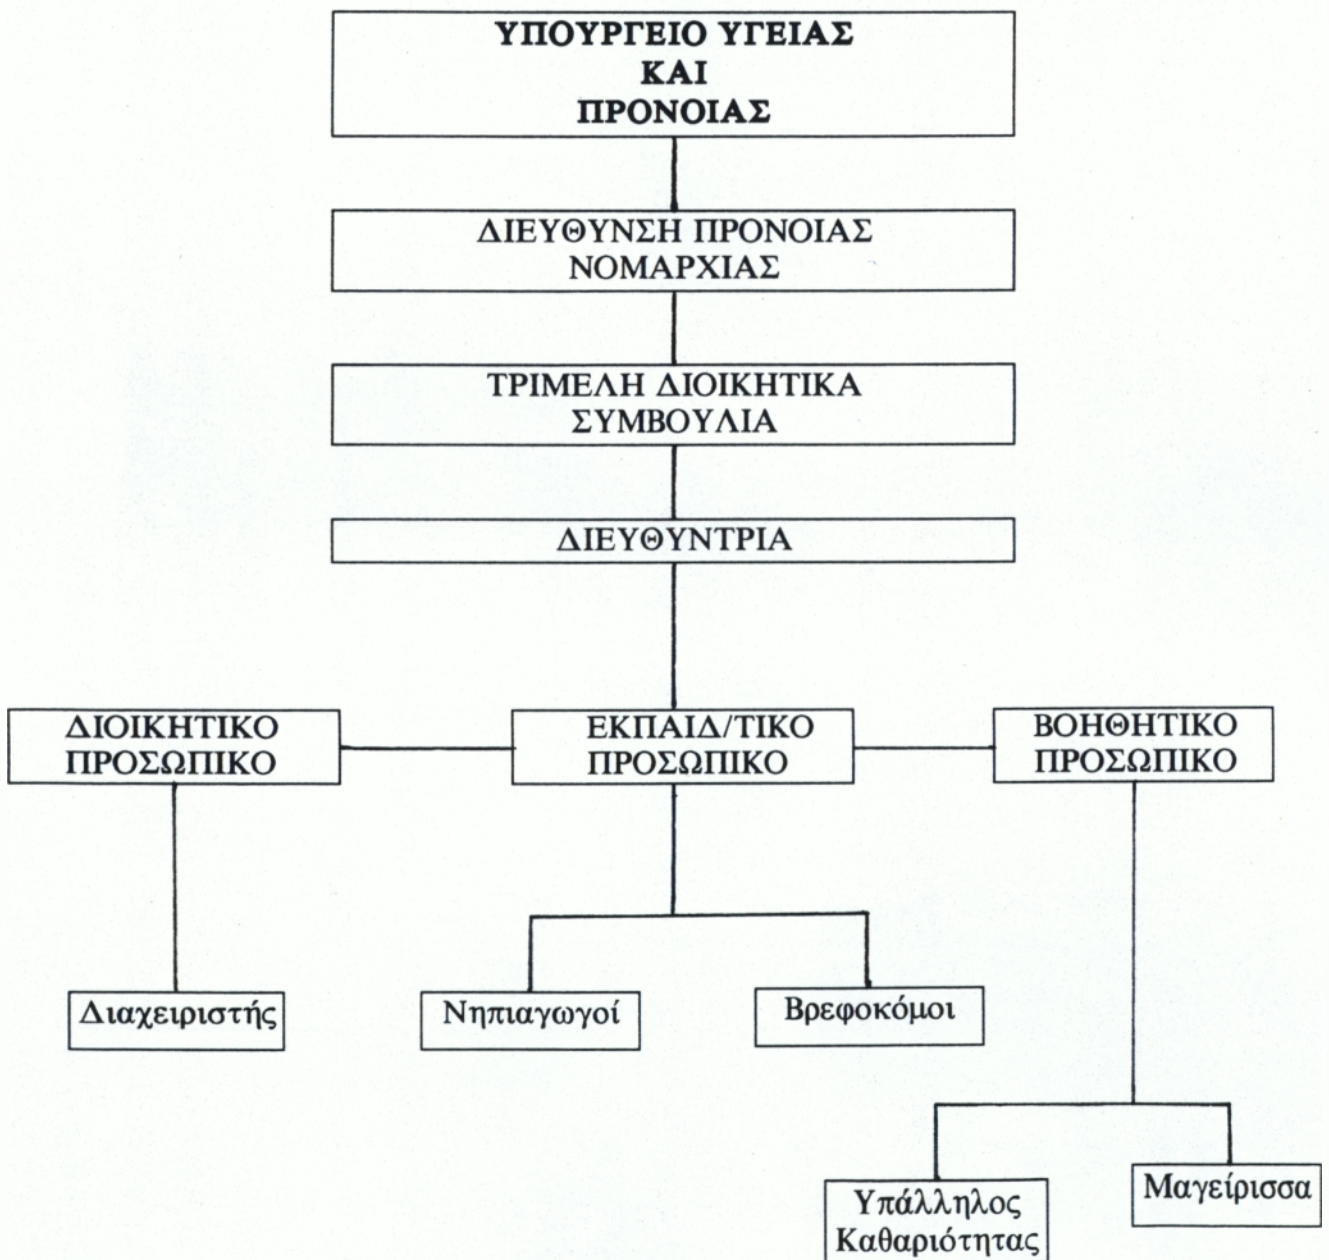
ΥΠΟΥΡΓΕΙΟ ΥΓΕΙΑΣ ΚΑΙ ΠΡΟΝΟΙΑΣ

ΔΙΕΥΘΥΝΣΗ ΠΡΟΝΟΙΑΣ ΝΟΜΑΡΧΙΑΣ

ΤΡΙΜΕΛΗ ΔΙΟΙΚΗΤΙΚΑ ΣΥΜΒΟΥΛΙΑ

ΔΙΕΥΘΥΝΤΡΙΑ

ΔΙΟΙΚΗΤΙΚΟ ΠΡΟΣΩΠΙΚΟ

ΕΚΠΑΙΔ/ΤΙΚΟ ΠΡΟΣΩΠΙΚΟ

ΒΟΗΘΗΤΙΚΟ ΠΡΟΣΩΠΙΚΟ

Διαχειριστής

Νηπιαγωγοί

Βρεφοκόμοι

Υπάλληλος Καθαριότητας

Μαγείρισσα